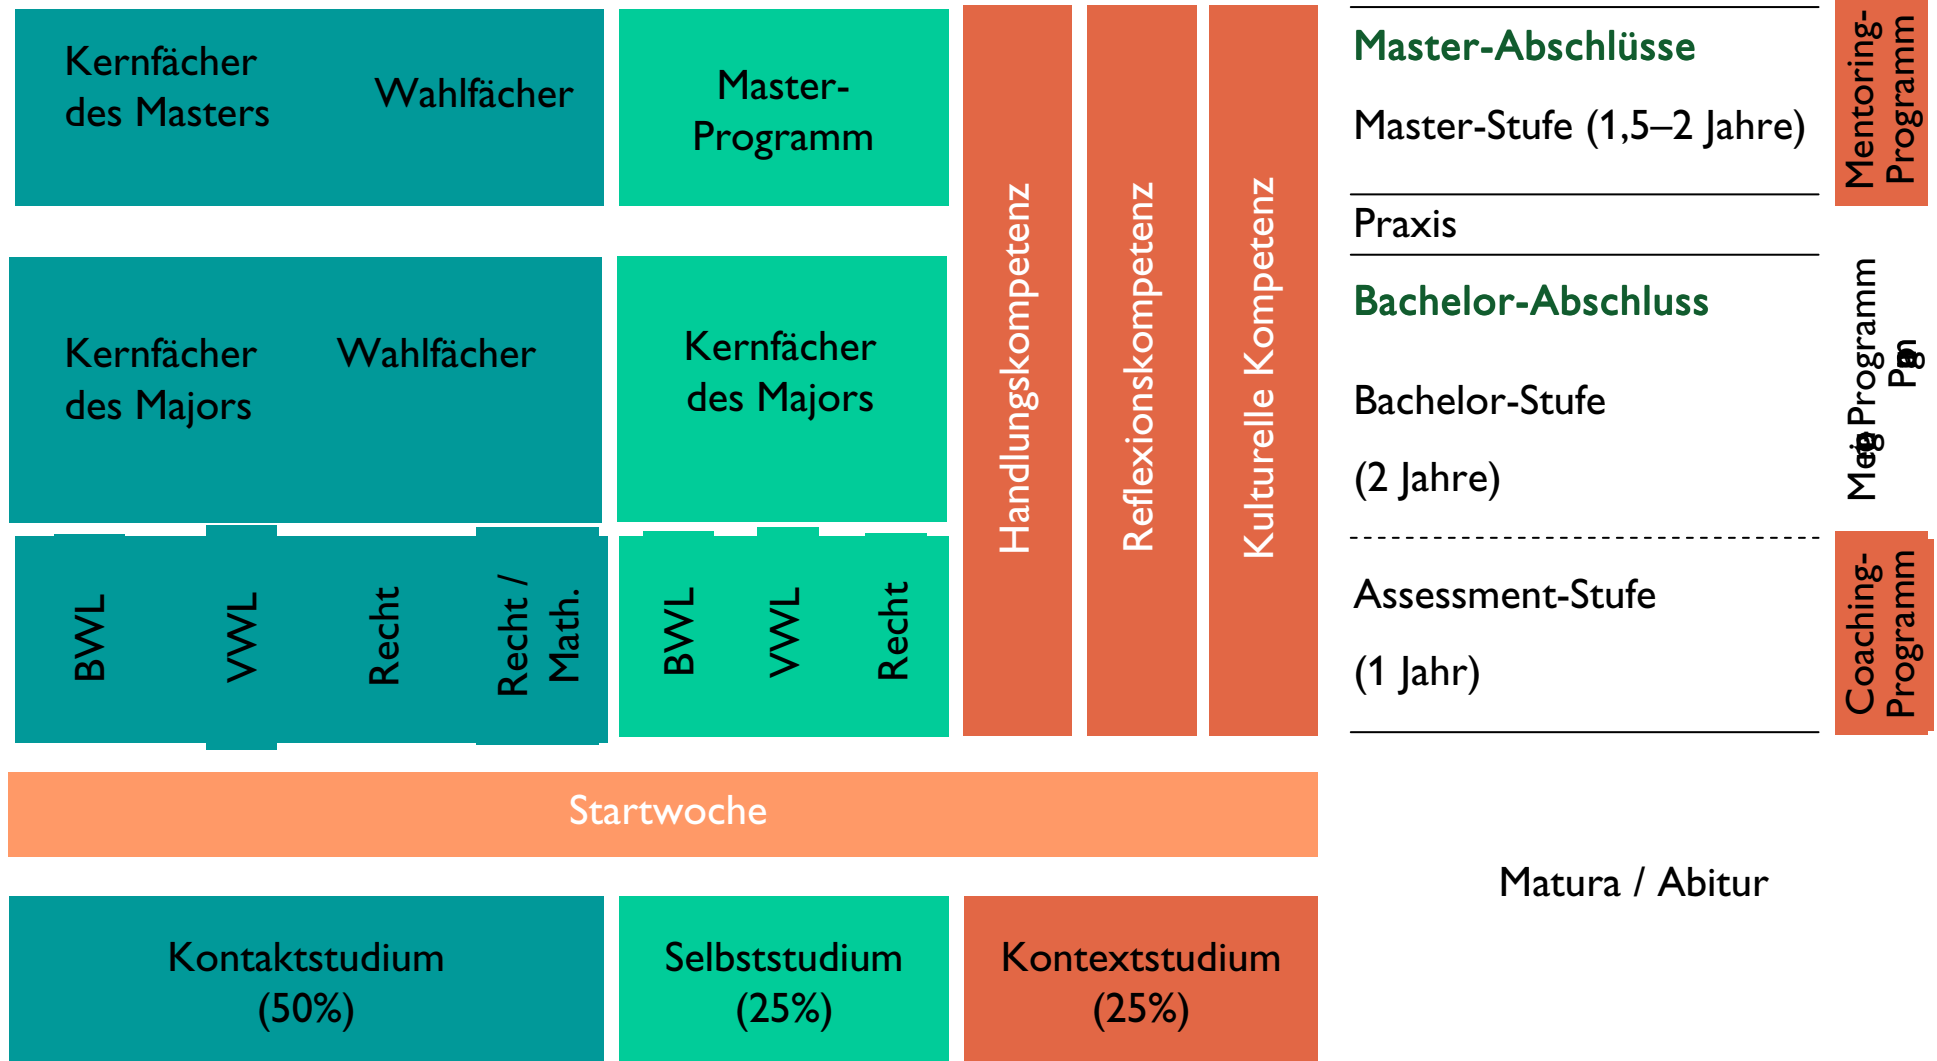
Kernfächer des Masters

Wahlfächer

Master-Programm

Kernfächer des Majors

Wahlfächer

Kernfächer des Majors

BWL

VWL

Recht

Recht / Math.

BWL

VWL

Recht

Handlungskompetenz

Reflexionskompetenz

Kulturelle Kompetenz

Master-Abschlüsse

Master-Stufe (1,5–2 Jahre)

Praxis

Bachelor-Abschluss

Bachelor-Stufe

(2 Jahre)

Assessment-Stufe

(1 Jahr)

Mentoring-Programm

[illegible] Programm

Coaching-Programm

Startwoche

Matura / Abitur

Kontaktstudium (50%)

Selbststudium (25%)

Kontextstudium (25%)